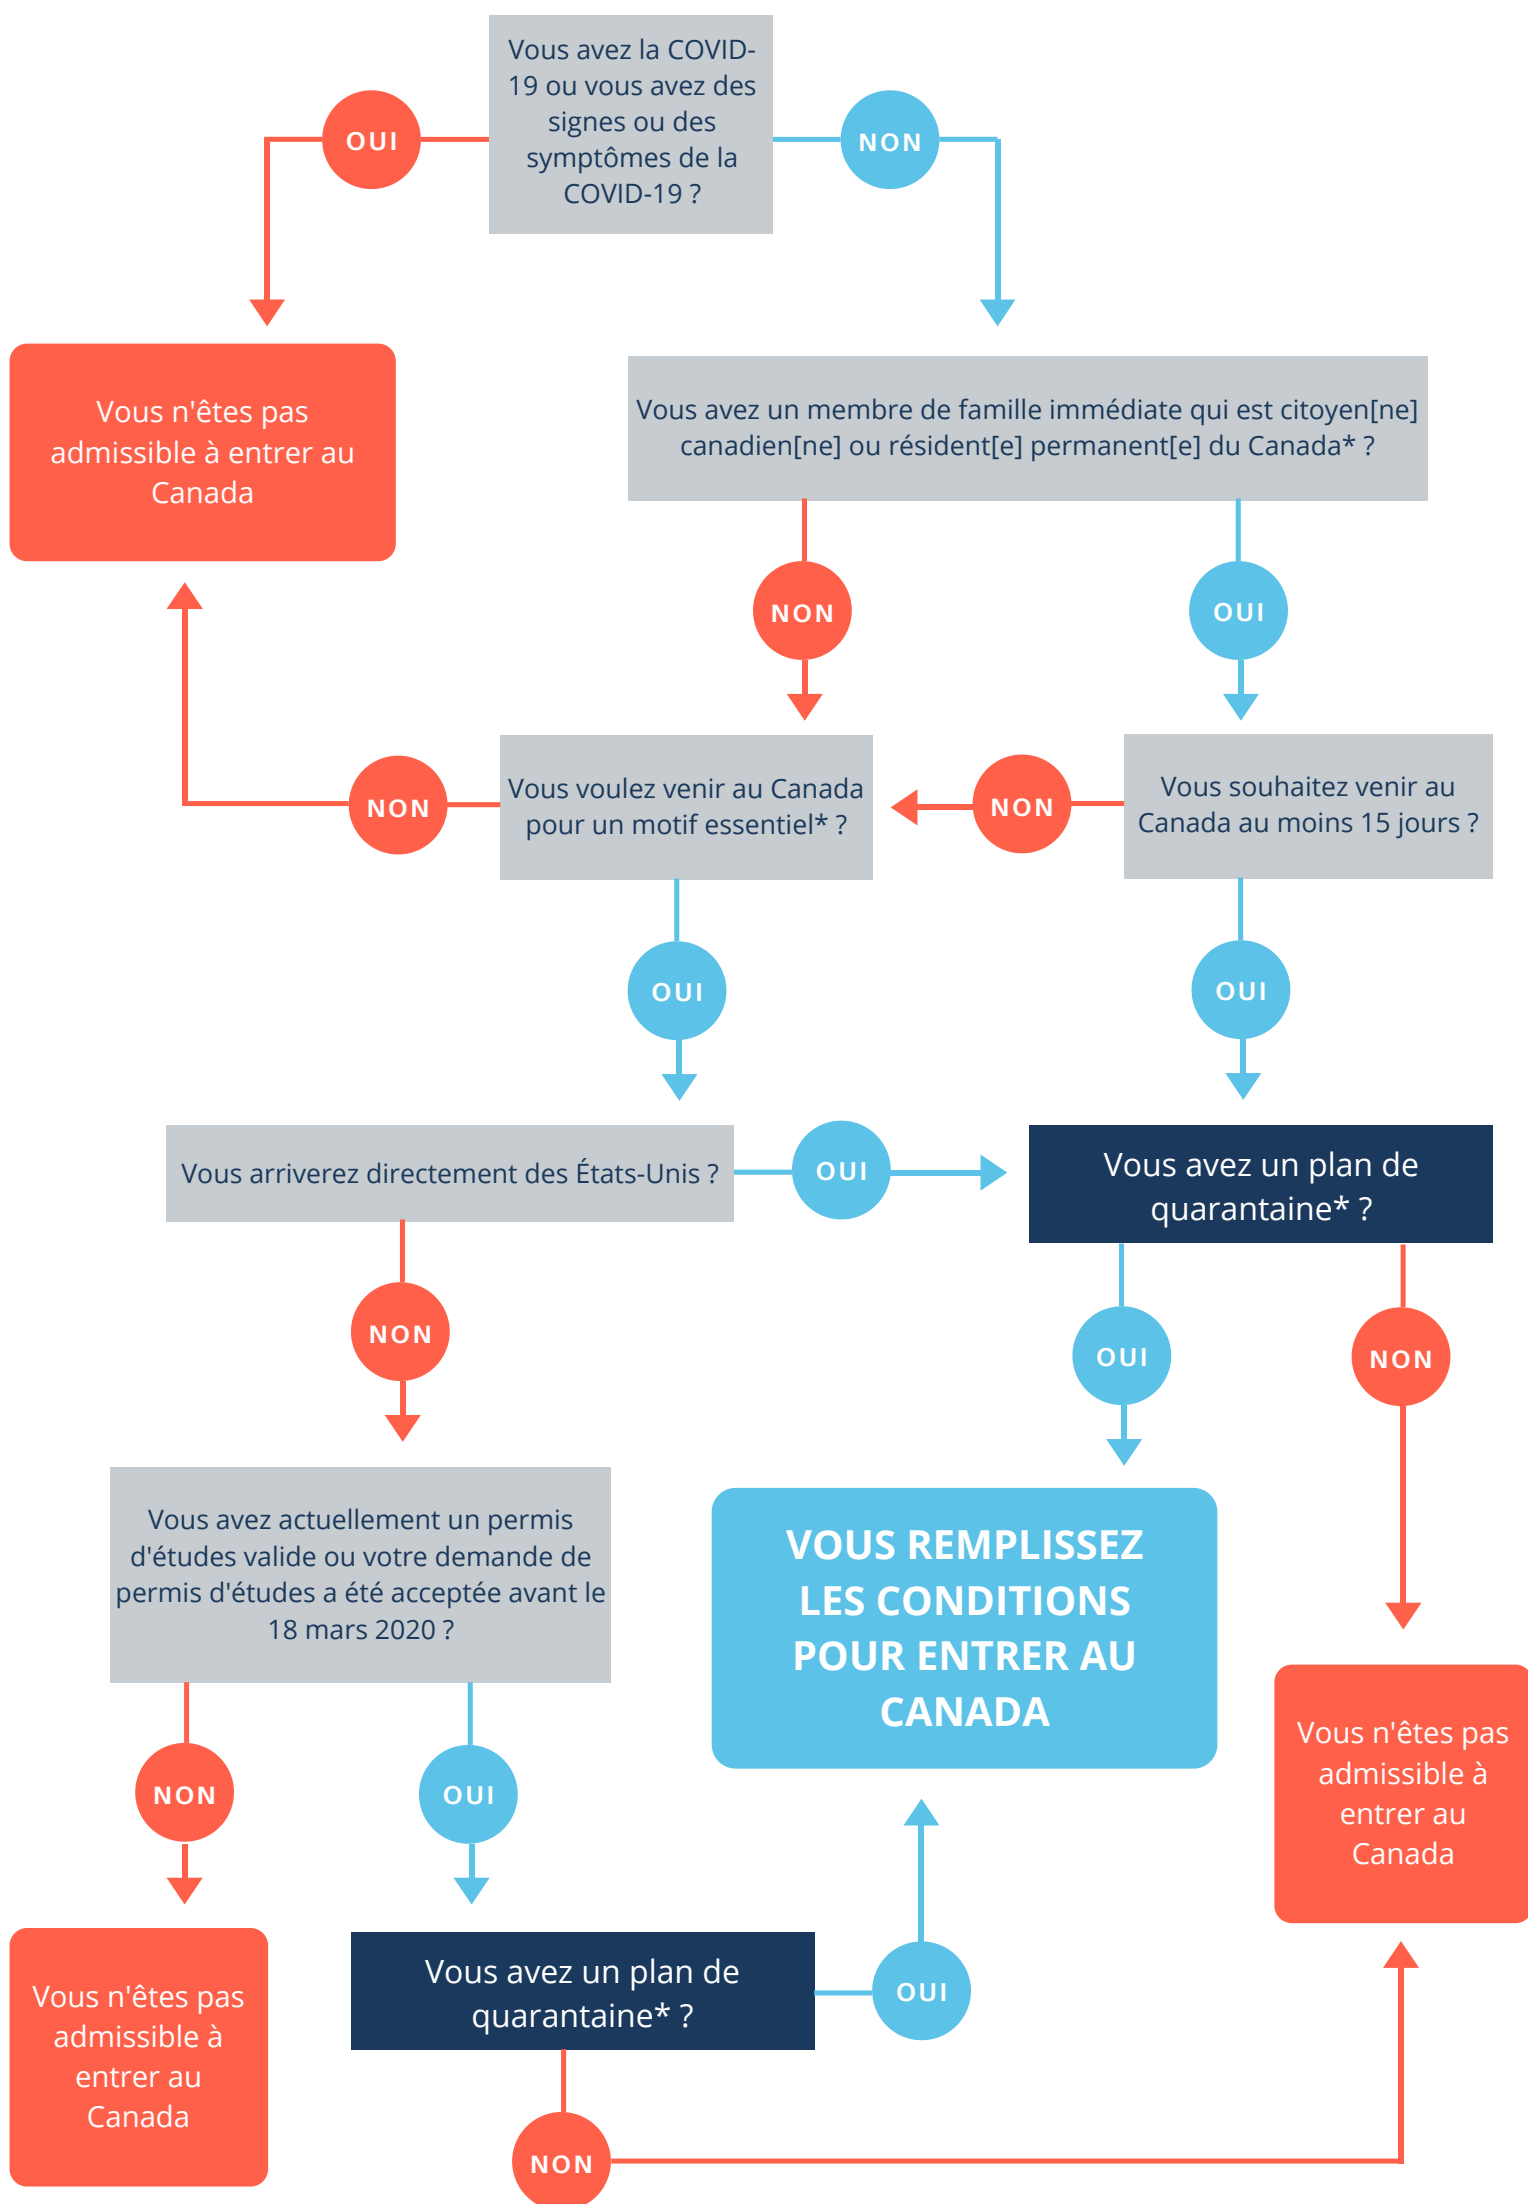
Vous avez la COVID-19 ou vous avez des signes ou des symptômes de la COVID-19 ?

OUI

NON

Vous n'êtes pas admissible à entrer au Canada

Vous avez un membre de famille immédiate qui est citoyen[ne] canadien[ne] ou résident[e] permanent[e] du Canada* ?

NON

OUI

NON

Vous voulez venir au Canada pour un motif essentiel* ?

NON

Vous souhaitez venir au Canada au moins 15 jours ?

OUI

OUI

Vous arriverez directement des États-Unis ?

OUI

Vous avez un plan de quarantaine* ?

NON

OUI

NON

Vous avez actuellement un permis d'études valide ou votre demande de permis d'études a été acceptée avant le 18 mars 2020 ?

VOUS REMPLISSEZ LES CONDITIONS POUR ENTRER AU CANADA

Vous n'êtes pas admissible à entrer au Canada

NON

OUI

Vous n'êtes pas admissible à entrer au Canada

Vous avez un plan de quarantaine* ?

OUI

NON